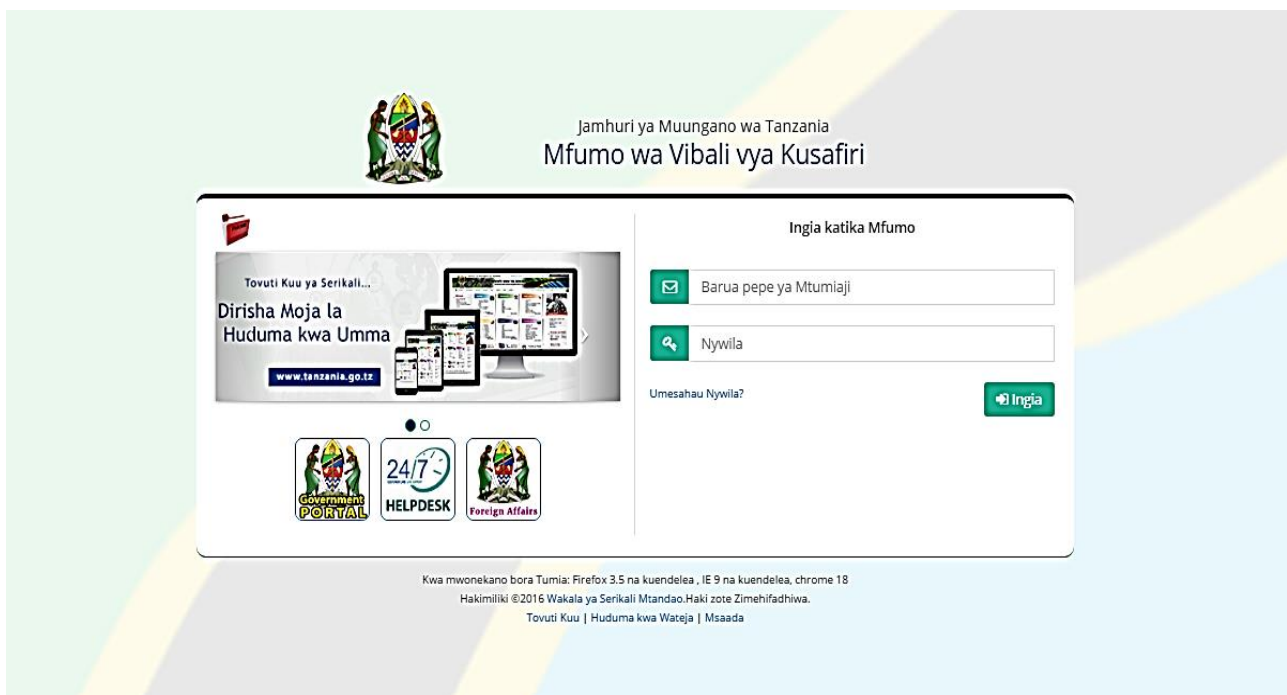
Jamhuri ya Muungano wa Tanzania
Mfumo wa Vibali vya Kusafiri

Tovuti Kuu ya Serikali...
Dirisha Moja la Huduma kwa Umma
www.tanzania.go.tz

Government PORTAL
24/7 HELPDESK
Foreign Affairs

Ingia katika Mfumo

Barua pepe ya Mtumiaji

Nywila

Umesahau Nywila?

Ingia

Kwa mwonekano bora Tumia: Firefox 3.5 na kuendelea , IE 9 na kuendelea, chrome 18
Hakimiliki ©2016 Wakala ya Serikali Mtandao.Haki zote Zimehifadhiwa.
Tovuti Kuu | Huduma kwa Wateja | Msaada